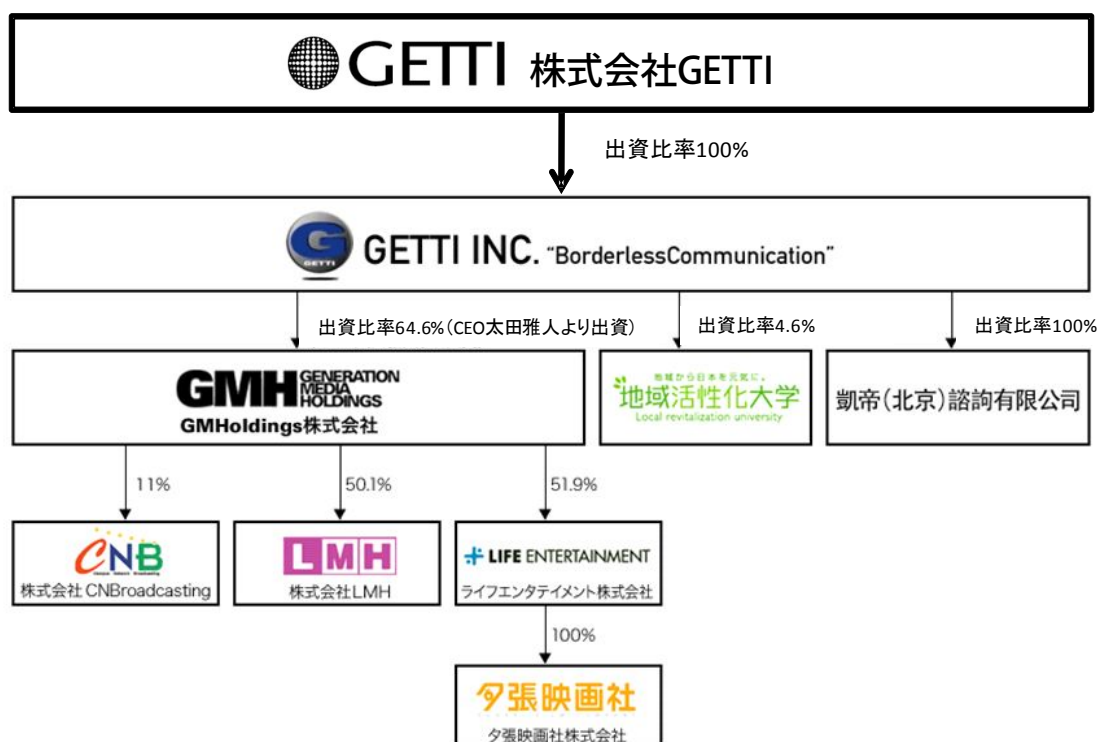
GETTI 株式会社GETTI

出資比率100%

GETTI INC. "BorderlessCommunication"

出資比率64.6%(CEO太田雅人より出資)

出資比率4.6%

出資比率100%

GMH GENERATION MEDIA HOLDINGS
GMHoldings株式会社

地域から日本を元気に。
地域活性化大学
Local revitalization university

凱帝(北京)諮詢有限公司

11%

50.1%

51.9%

CNB
株式会社 CNBroadcasting

LMH
株式会社LMH

LIFE ENTERTAINMENT
ライフエンタテイメント株式会社

100%

夕張映画社
夕張映画社株式会社